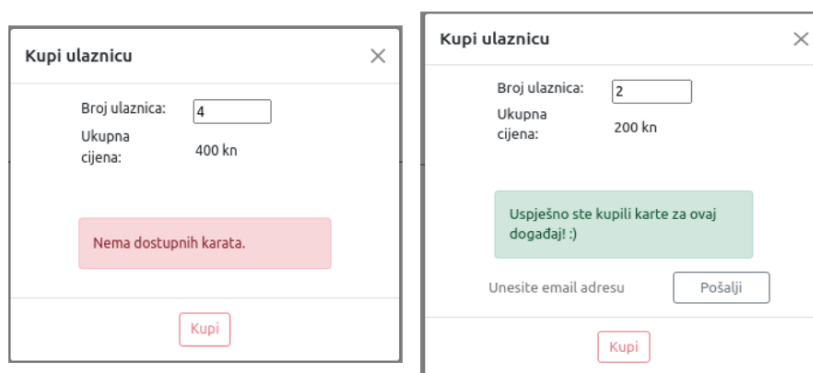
Kupi ulaznicu

×

Broj ulaznica: 4

Ukupna cijena: 400 kn

Nema dostupnih karata.

Kupi

Kupi ulaznicu

×

Broj ulaznica: 2

Ukupna cijena: 200 kn

Uspješno ste kupili karte za ovaj događaj! :)

Unesite email adresu

Pošalji

Kupi